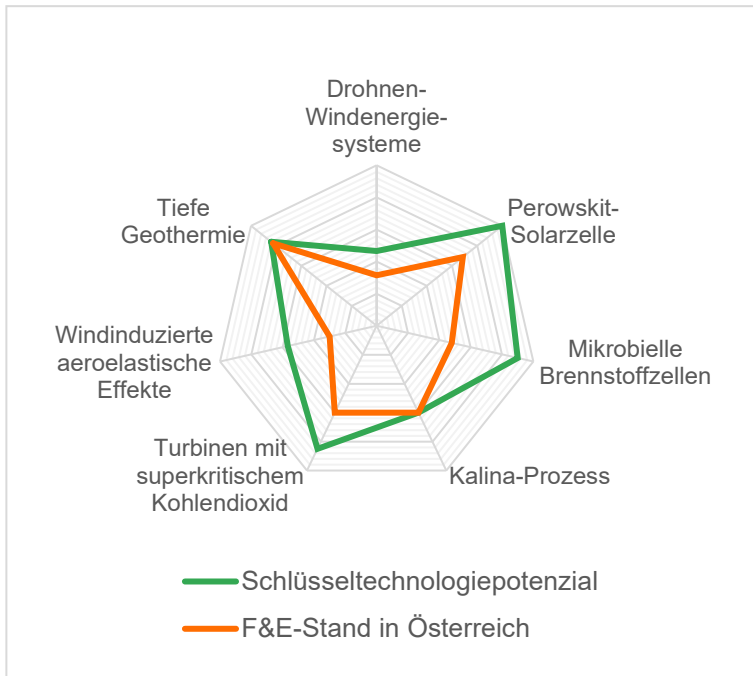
Drohnen-Windenergie-systeme

Perowskit-Solarzelle

Mikrobielle Brennstoffzellen

Kalina-Prozess

Turbinen mit superkritischem Kohlendioxid

Windinduzierte aeroelastische Effekte

Tiefe Geothermie

Schlüsseltechnologiepotenzial

F&E-Stand in Österreich